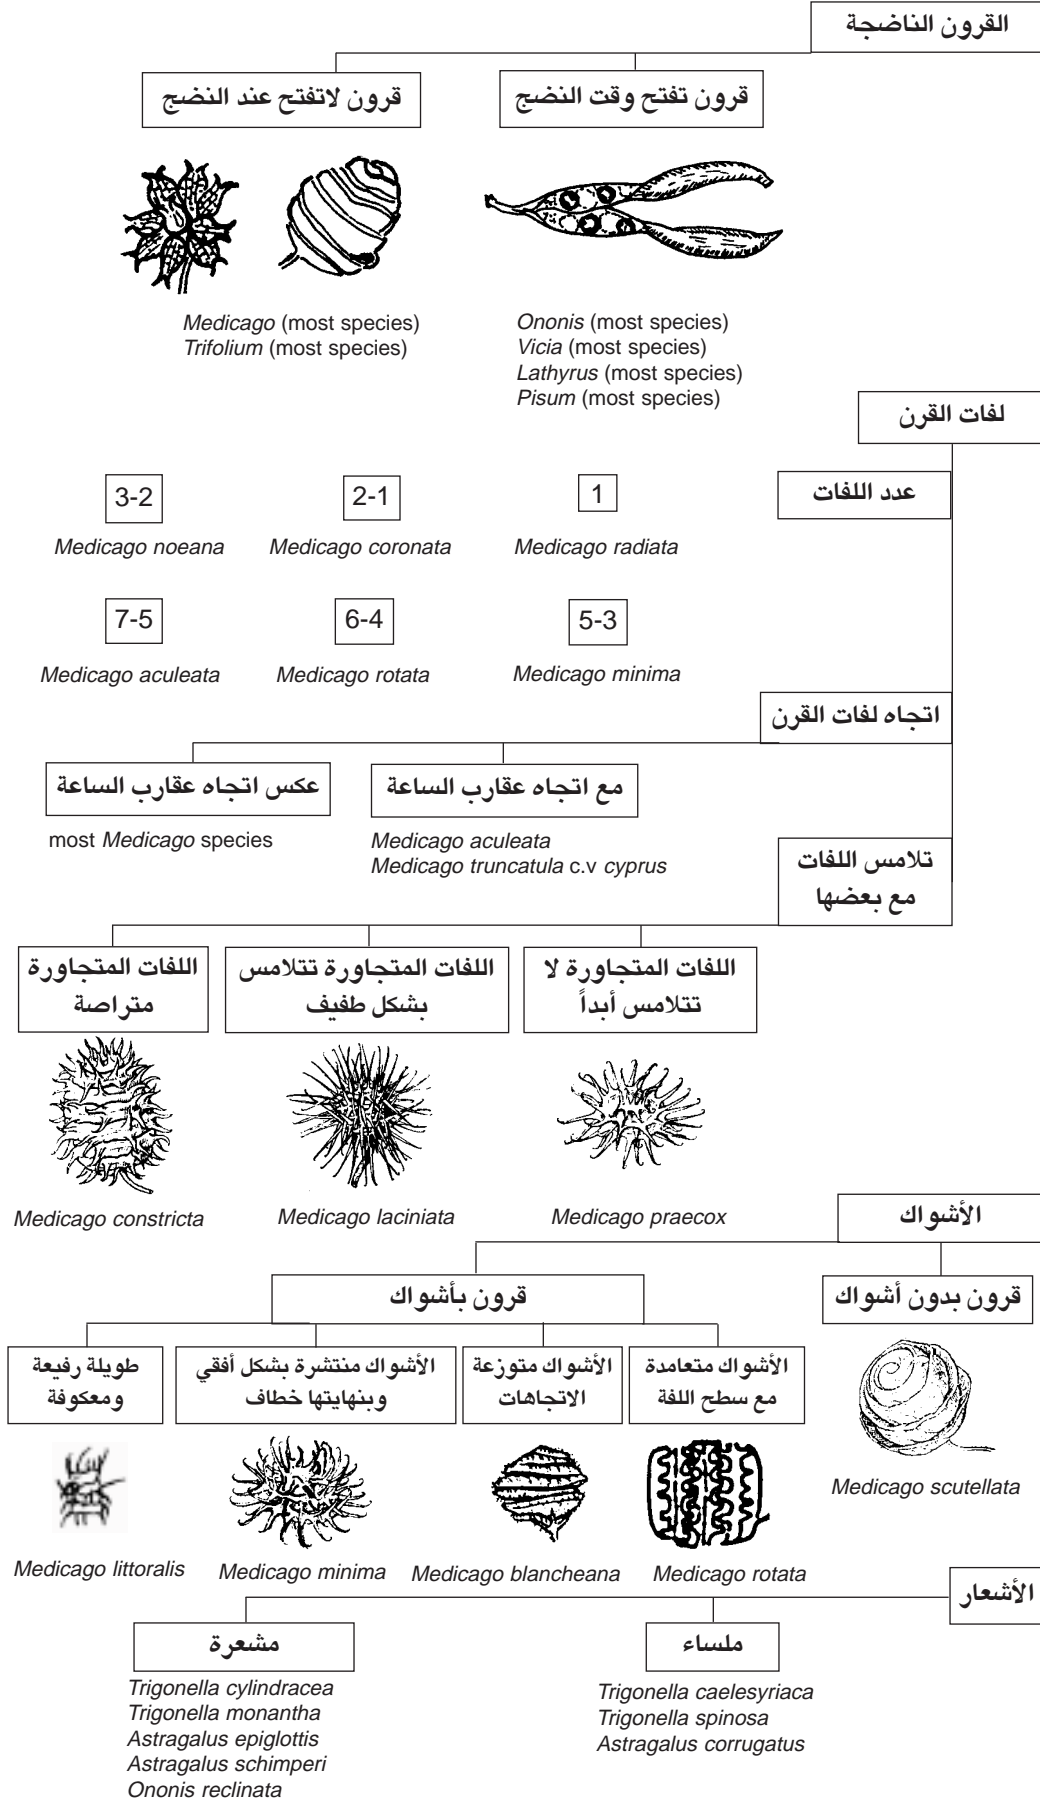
القرون الناضجة

قرون تفتح وقت النضج

قرون لاتفتح عند النضج

Ononis (most species)
Vicia (most species)
Lathyrus (most species)
Pisum (most species)

Medicago (most species)
Trifolium (most species)

لفات القرن

عدد اللفات

1
Medicago radiata

2-1
Medicago coronata

3-2
Medicago noeana

5-3
Medicago minima

6-4
Medicago rotata

7-5
Medicago aculeata

اتجاه لفات القرن

مع اتجاه عقارب الساعة
Medicago aculeata
Medicago truncatula c.v cyprus

عكس اتجاه عقارب الساعة
most Medicago species

تلامس اللفات مع بعضها

اللفات المتجاورة لا تتلامس أبداً
Medicago praecox

اللفات المتجاورة تتلامس بشكل طفيف
Medicago laciniata

اللفات المتجاورة متراصة
Medicago constricta

الأشواك

قرون بدون أشواك
Medicago scutellata

قرون بأشواك

الأشواك متعامدة مع سطح اللفة
Medicago rotata

الأشواك متوزعة الاتجاهات
Medicago blancheana

الأشواك منتشرة بشكل أفقي وبنهايتها خطاف
Medicago minima

طويلة رفيعة ومعكوفة
Medicago littoralis

الأشعار

ملساء
Trigonella caelesyriaca
Trigonella spinosa
Astragalus corrugatus

مشعرة
Trigonella cylindracea
Trigonella monantha
Astragalus epiglottis
Astragalus schimperi
Ononis reclinata